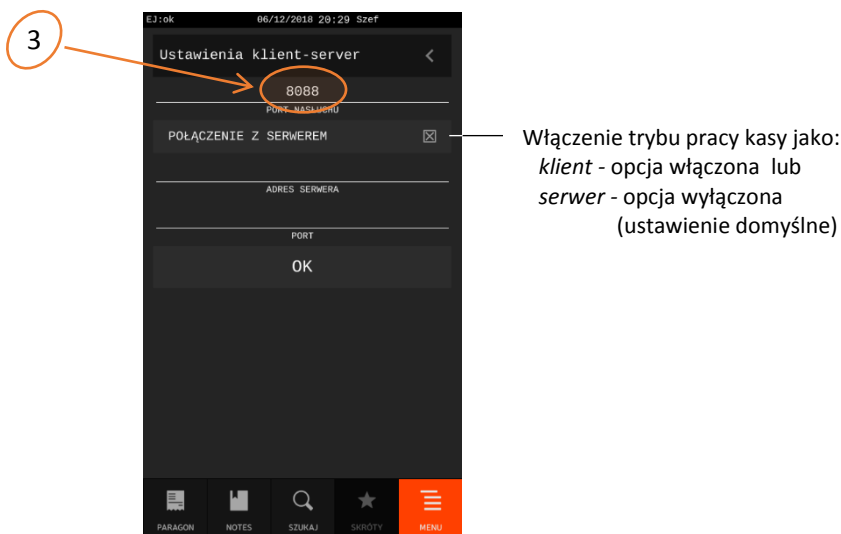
3

EJ:ok 06/12/2018 20:29 Szef

Ustawienia klient-server <

8088

PORT NASŁUCHU

POŁĄCZENIE Z SERWEREM ☒

ADRES SERWERA

PORT

OK

Włączenie trybu pracy kasy jako:
klient - opcja włączona lub
serwer - opcja wyłączona
(ustawienie domyślne)

PARAGON NOTES SZUKAJ SKRÓTY MENU